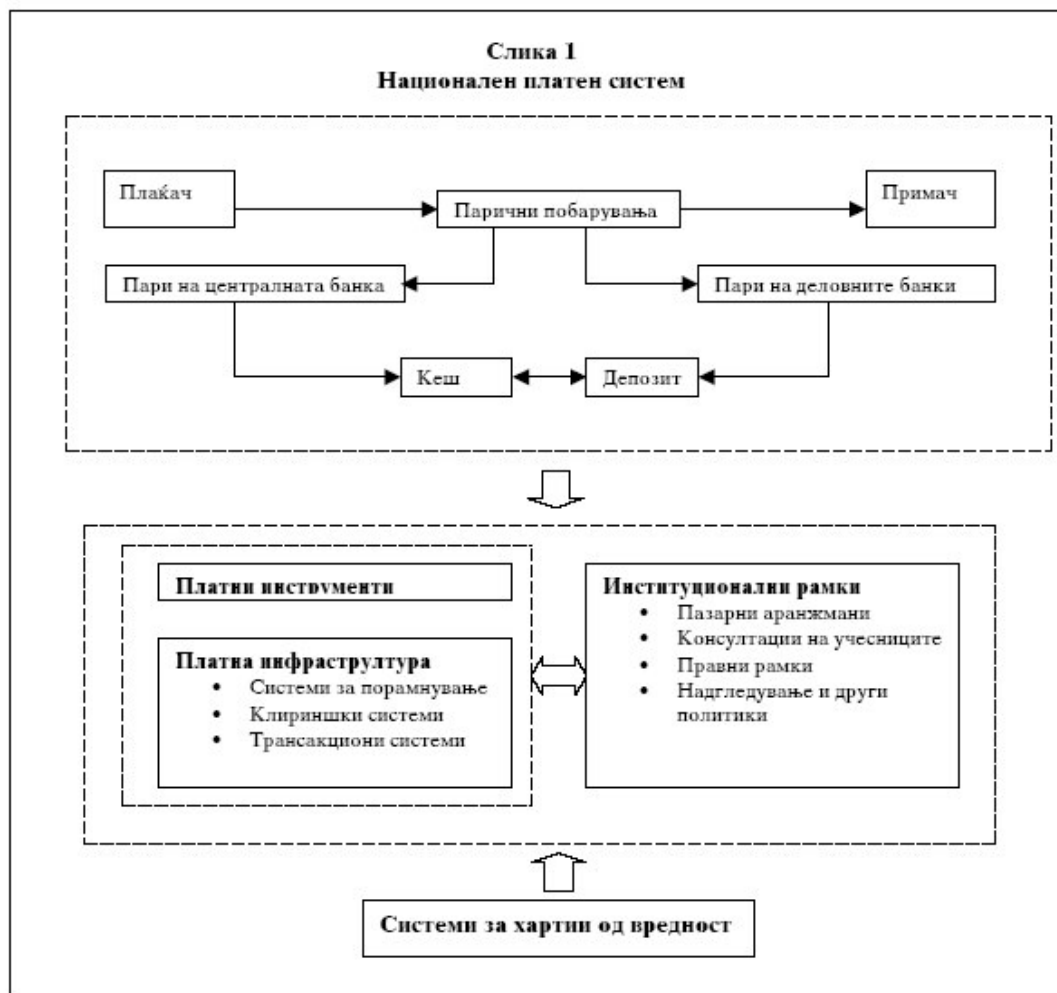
Слика 1
Национален платен систем

Плаќач

Парични побарувања

Примач

Пари на централната банка

Пари на деловните банки

Кеш

Депозит

Платни инструменти

Платна инфрастрултура
• Системи за порамнување
• Клириншки системи
• Трансакциони системи

Институционални рамки
• Пазарни аранжмани
• Консултации на учесниците
• Правни рамки
• Надгледување и други политики

Системи за хартии од вредност